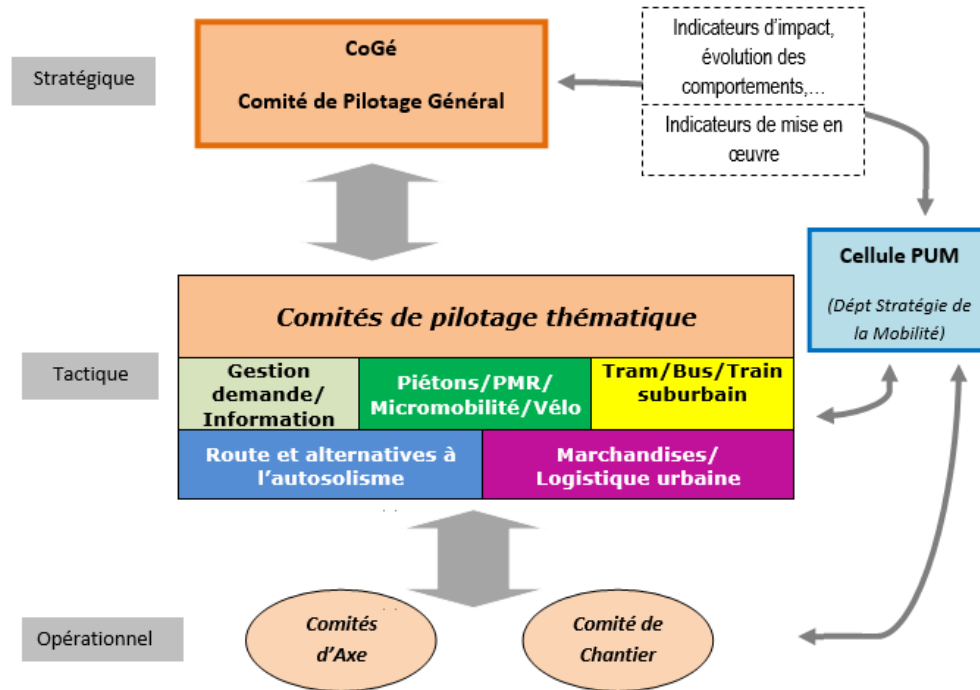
Stratégique

CoGé

Comité de Pilotage Général

Indicateurs d'impact, évolution des comportements,...

Indicateurs de mise en œuvre

Cellule PUM

(Dépt Stratégie de la Mobilité)

Tactique

Comités de pilotage thématique

Gestion demande/ Information

Piétons/PMR/ Micromobilité/Vélo

Tram/Bus/Train suburbain

Route et alternatives à l'autosolisme

Marchandises/ Logistique urbaine

Opérationnel

Comités d'Axe

Comité de Chantier